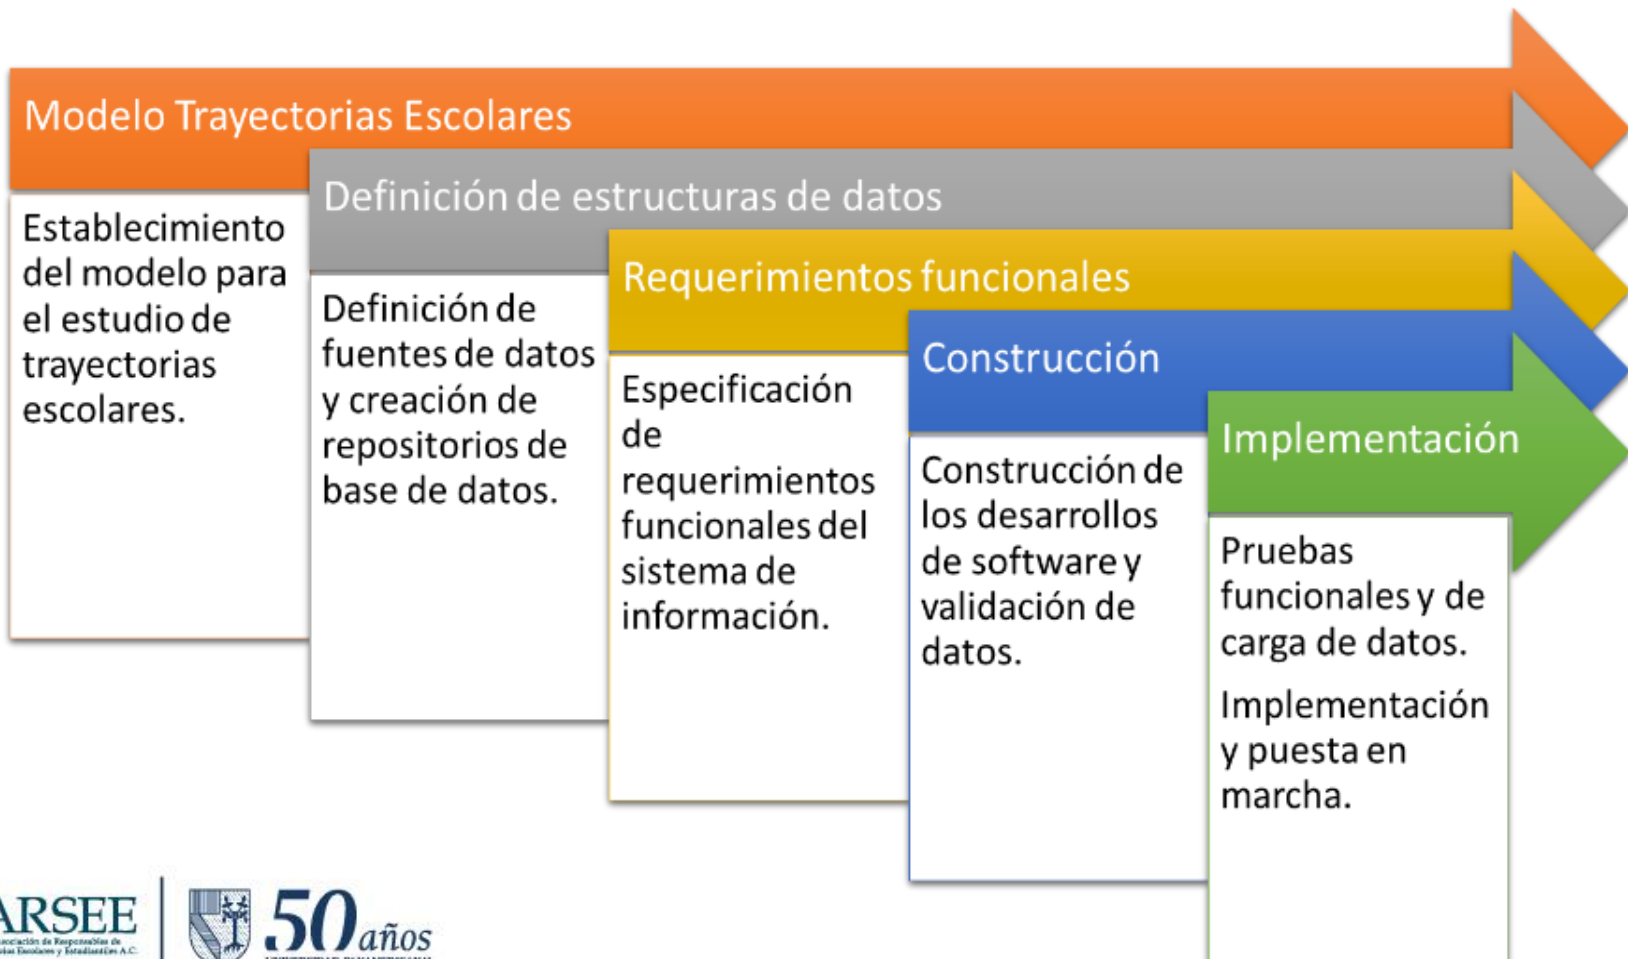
Modelo Trayectorias Escolares

Establecimiento del modelo para el estudio de trayectorias escolares.

Definición de estructuras de datos

Definición de fuentes de datos y creación de repositorios de base de datos.

Requerimientos funcionales

Especificación de requerimientos funcionales del sistema de información.

Construcción

Construcción de los desarrollos de software y validación de datos.

Implementación

Pruebas funcionales y de carga de datos.

Implementación y puesta en marcha.

ARSEE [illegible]

50 años